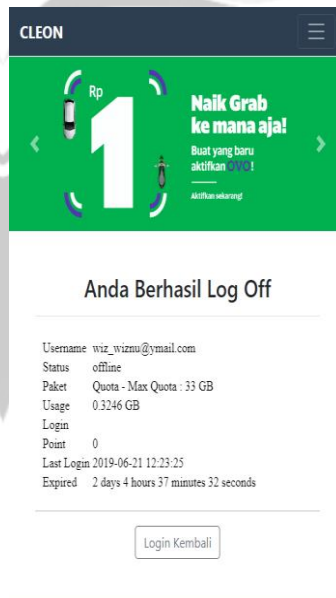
CLEON

Rp 1

Naik Grab ke mana aja!

Buat yang baru aktifkan OVO!

Aktifkan sekarang!

Anda Berhasil Log Off

| | |
|---|---|
| Username | wiz_wiznu@ymail.com |
| Status | offline |
| Paket | Quota - Max Quota : 33 GB |
| Usage | 0.3246 GB |
| Login | |
| Point | 0 |
| Last Login | 2019-06-21 12:23:25 |
| Expired | 2 days 4 hours 37 minutes 32 seconds |

Login Kembali